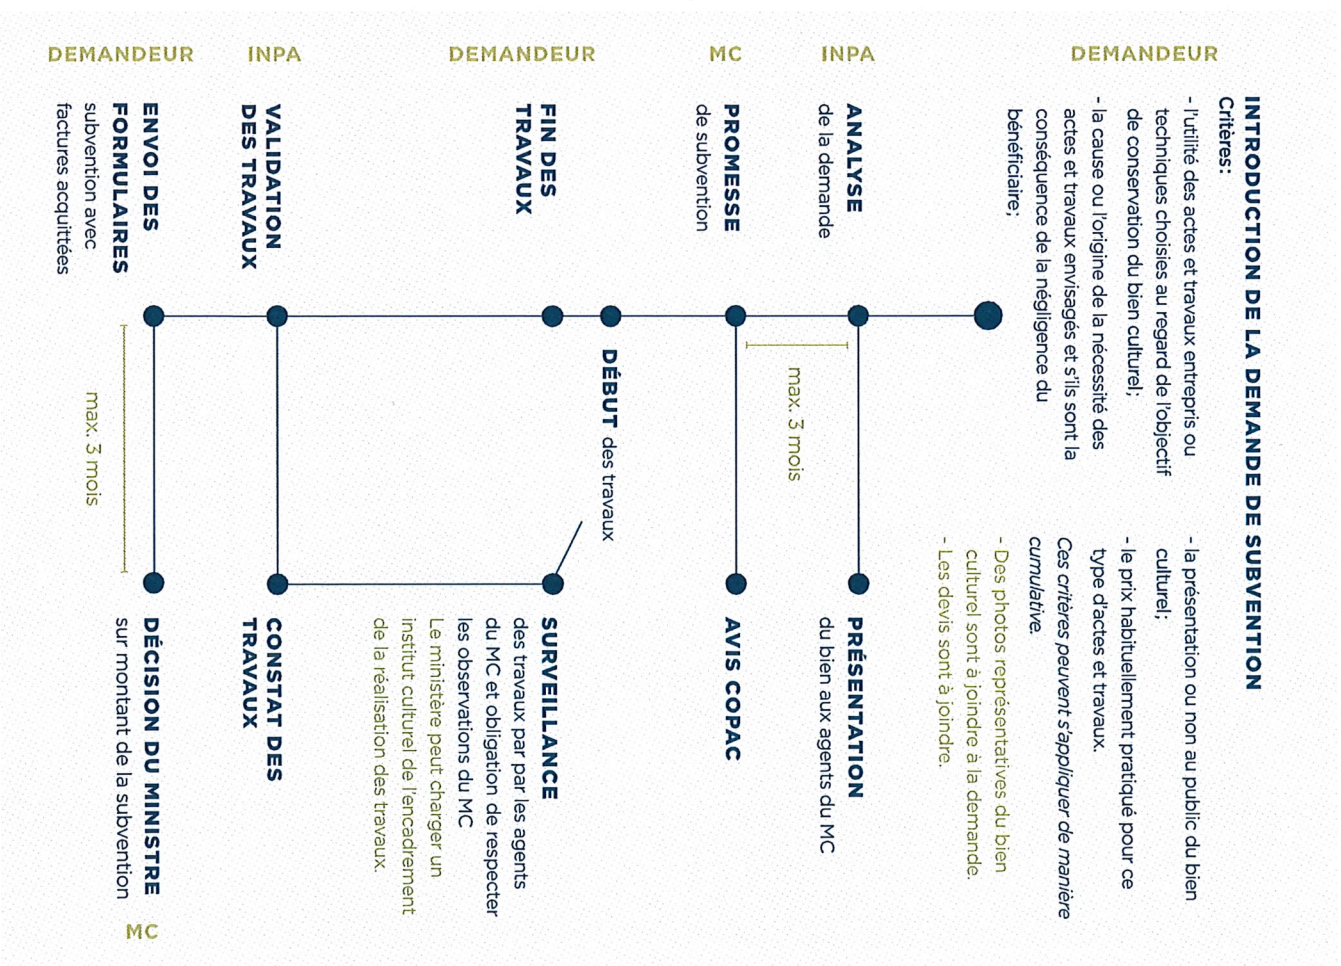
DEMANDEUR

INTRODUCTION DE LA DEMANDE DE SUBVENTION
Critères:
- l'utilité des actes et travaux entrepris ou techniques choisies au regard de l'objectif de conservation du bien culturel;
- la cause ou l'origine de la nécessité des actes et travaux envisagés et s'ils sont la conséquence de la négligence du bénéficiaire;
- la présentation ou non au public du bien culturel;
- le prix habituellement pratiqué pour ce type d'actes et travaux.
Ces critères peuvent s'appliquer de manière cumulative.
- Des photos représentatives du bien culturel sont à joindre à la demande.
- Les devis sont à joindre.

INPA

ANALYSE de la demande

PRÉSENTATION du bien aux agents du MC

max. 3 mois

MC

PROMESSE de subvention

AVIS COPAC

DÉBUT des travaux

DEMANDEUR

FIN DES TRAVAUX

SURVEILLANCE des travaux par par les agents du MC et obligation de respecter les observations du MC
Le ministère peut charger un institut culturel de l'encadrement de la réalisation des travaux.

INPA

VALIDATION DES TRAVAUX

CONSTAT DES TRAVAUX

DEMANDEUR

ENVOI DES FORMULAIRES subvention avec factures acquittées

max. 3 mois

DÉCISION DU MINISTRE sur montant de la subvention

MC